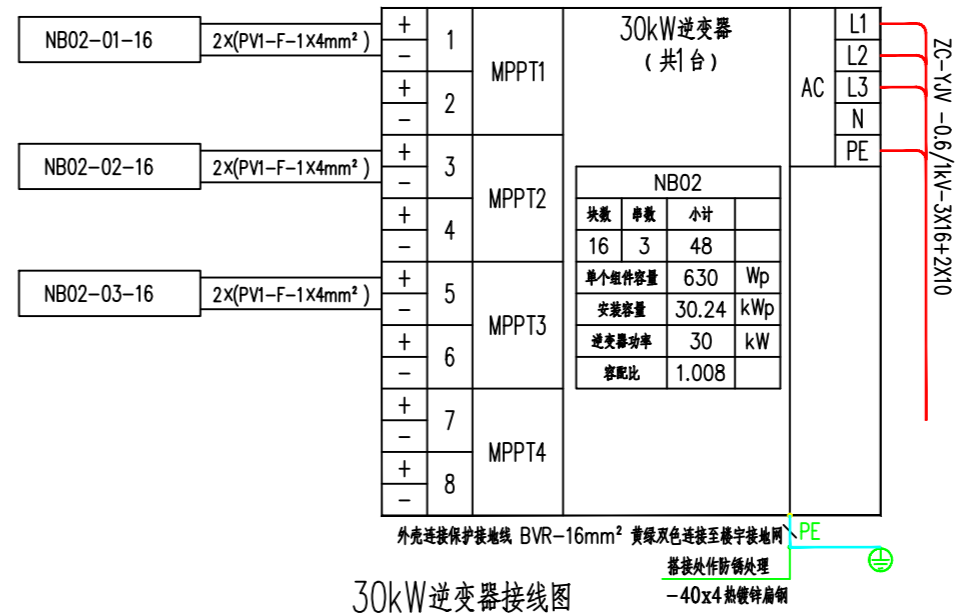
NB02-01-16
2X(PV1-F-1X4mm²)
NB02-02-16
2X(PV1-F-1X4mm²)
NB02-03-16
2X(PV1-F-1X4mm²)

| + | 1 | MPPT1 |
|---|---|---|
| − | | |
| + | 2 | |
| − | | |
| + | 3 | MPPT2 |
| − | | |
| + | 4 | |
| − | | |
| + | 5 | MPPT3 |
| − | | |
| + | 6 | |
| − | | |
| + | 7 | MPPT4 |
| − | | |
| + | 8 | |
| − | | |

30kW逆变器
(共1台)

| NB02 | | | |
|---|---|---|---|
| 块数 | 串数 | 小计 | |
| 16 | 3 | 48 | |
| 单个组件容量 | | 630 | Wp |
| 安装容量 | | 30.24 | kWp |
| 逆变器功率 | | 30 | kW |
| 容配比 | | 1.008 | |

AC
L1
L2
L3
N
PE

ZC-YJV -0.6/1kV-3X16+2X10

外壳连接保护接地线 BVR-16mm² 黄绿双色连接至楼宇接地网
PE
搭接处作防锈处理
-40x4热镀锌扁钢

30kW逆变器接线图